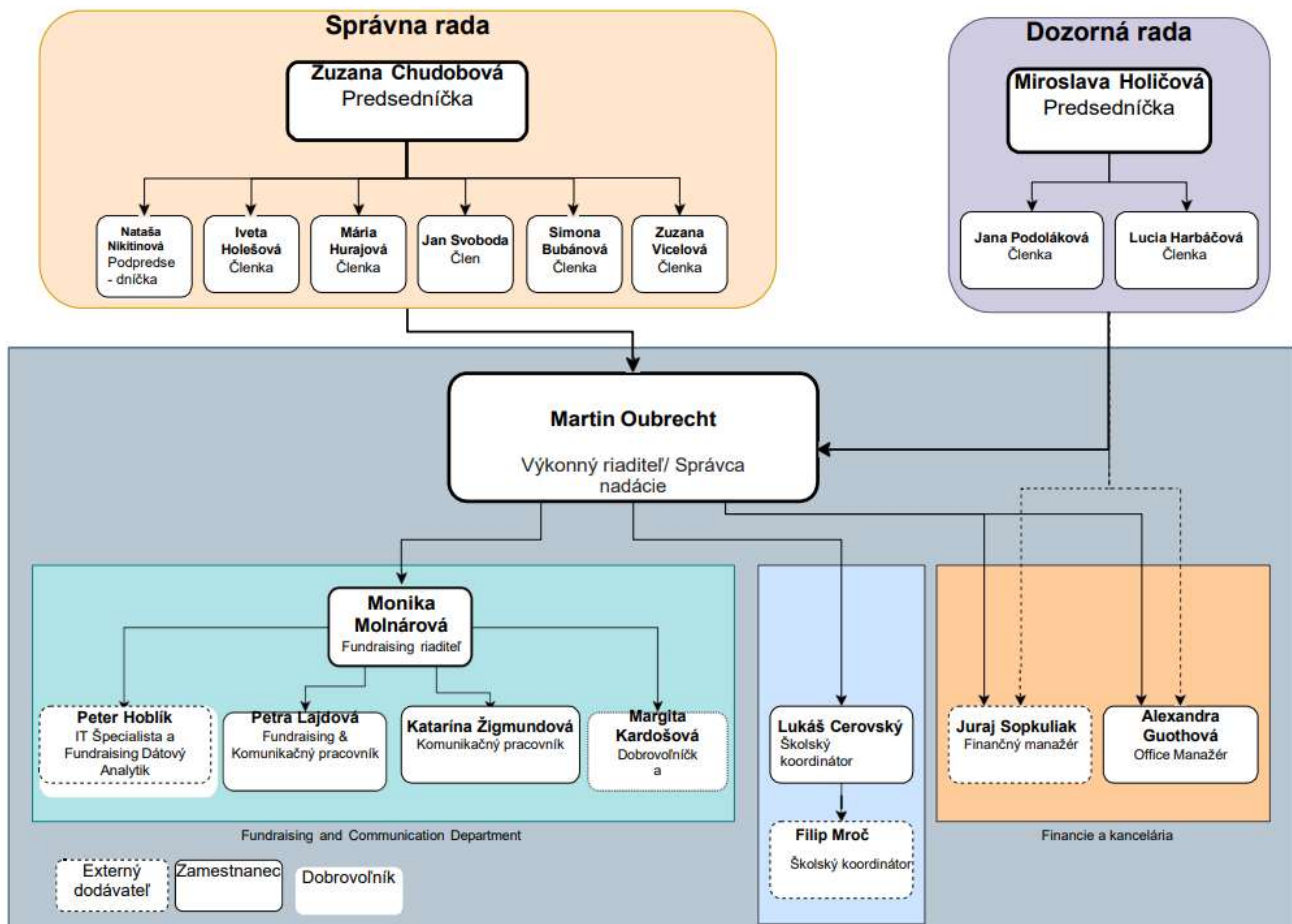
Správna rada

Zuzana Chudobová
Predsedníčka

Nataša Nikitinová
Podpredse - dníčka

Iveta Holešová
Členka

Mária Hurajová
Členka

Jan Svoboda
Člen

Simona Bubánová
Členka

Zuzana Vicelová
Členka

Dozorná rada

Miroslava Holičová
Predsedníčka

Jana Podoláková
Členka

Lucia Harbáčová
Členka

Martin Oubrecht
Výkonný riaditeľ/ Správca nadácie

Monika Molnárová
Fundraising riaditeľ

Peter Hoblík
IT Špecialista a Fundraising Dátový Analytik

Petra Lajdová
Fundraising & Komunikačný pracovník

Katarína Žigmundová
Komunikačný pracovník

Margita Kardošová
Dobrovoľníčk a

Fundraising and Communication Department

Lukáš Cerovský
Školský koordinátor

Filip Mroč
Školský koordinátor

Juraj Sopkuliak
Finančný manažér

Alexandra Guothová
Office Manažér

Financie a kancelária

Externý dodávateľ

Zamestnanec

Dobrovoľník